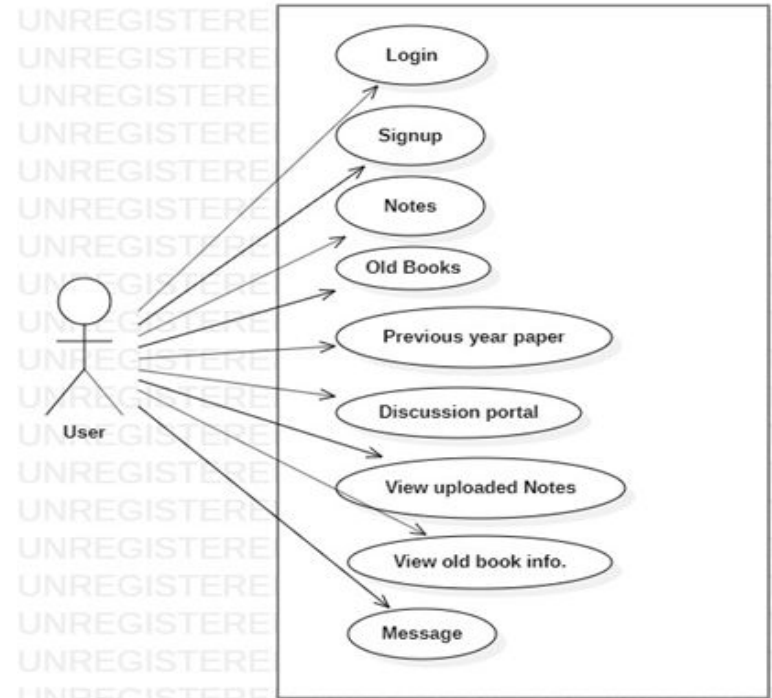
UNREGISTERE
UNREGISTERE
UNREGISTERE
UNREGISTERE
UNREGISTERE
UNREGISTERE
UNREGISTERE
UNREGISTERE
UNREGISTERE
UNREGISTERE
UNREGISTERE
UNREGISTERE
UNREGISTERE
UNREGISTERE
UNREGISTERE
UNREGISTERE
UNREGISTERE
UNREGISTERE

Login
Signup
Notes
Old Books
Previous year paper
Discussion portal
View uploaded Notes
View old book info.
Message

User